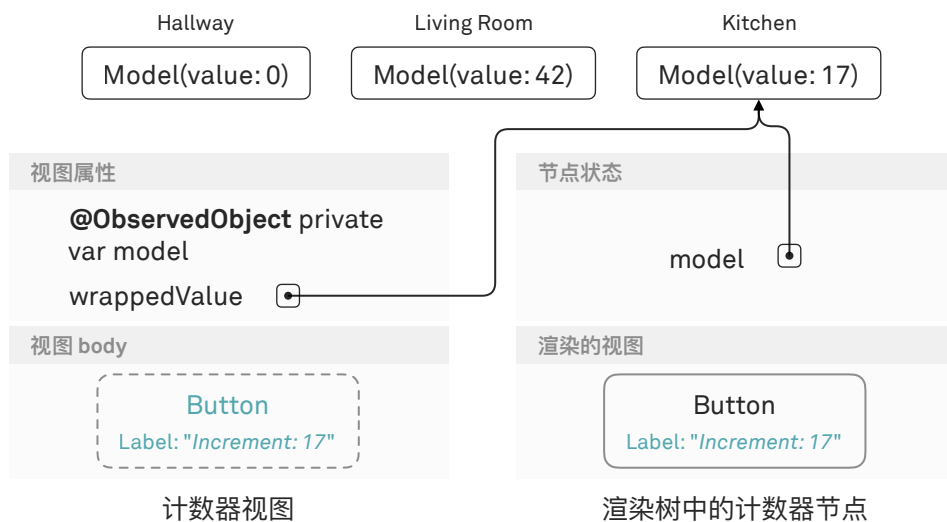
Hallway

Model(value: 0)

Living Room

Model(value: 42)

Kitchen

Model(value: 17)

视图属性

**@ObservedObject** private var model

wrappedValue

节点状态

model

视图 body

Button

Label: "*Increment: 17*"

渲染的视图

Button

Label: "*Increment: 17*"

计数器视图

渲染树中的计数器节点